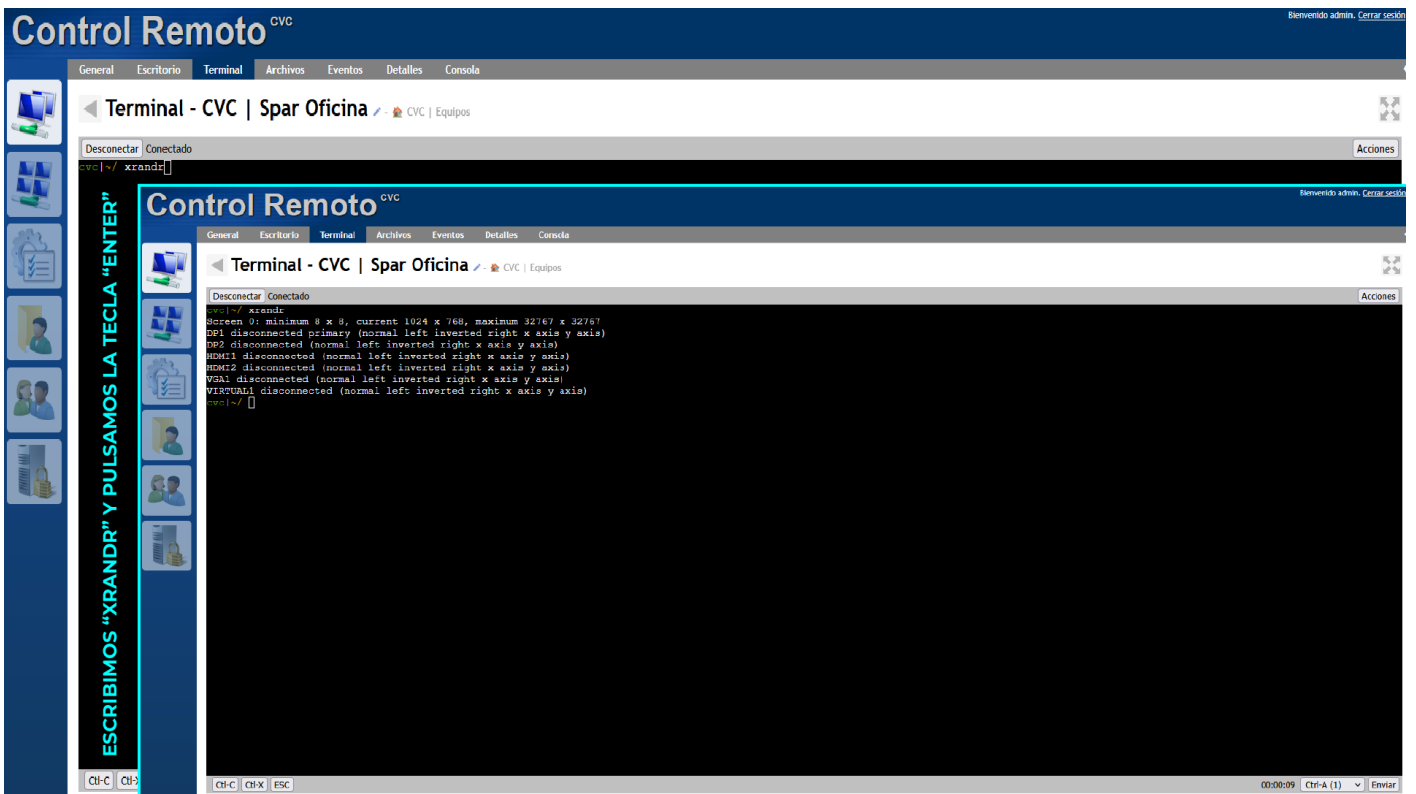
Control Remoto CVC

Bienvenido admin. Cerrar sesión

General Escritorio Terminal Archivos Eventos Detalles Consola

Terminal - CVC | Spar Oficina - CVC | Equipos

Desconectar Conectado

Acciones

cvc|~/ xrandr

ESCRIBIMOS "XRANDR" Y PULSAMOS LA TECLA "ENTER"

Control Remoto CVC

Bienvenido admin. Cerrar sesión

General Escritorio Terminal Archivos Eventos Detalles Consola

Terminal - CVC | Spar Oficina - CVC | Equipos

Desconectar Conectado

Acciones

cvc|~/ xrandr
Screen 0: minimum 8 x 8, current 1024 x 768, maximum 32767 x 32767
DP1 disconnected primary (normal left inverted right x axis y axis)
DP2 disconnected (normal left inverted right x axis y axis)
HDMI1 disconnected (normal left inverted right x axis y axis)
HDMI2 disconnected (normal left inverted right x axis y axis)
VGA1 disconnected (normal left inverted right x axis y axis)
VIRTUAL1 disconnected (normal left inverted right x axis y axis)
cvc|~/

Ctl-C Ctl-X ESC

00:00:09 Ctrl-A (1) Enviar

Ctl-C Ctl-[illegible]